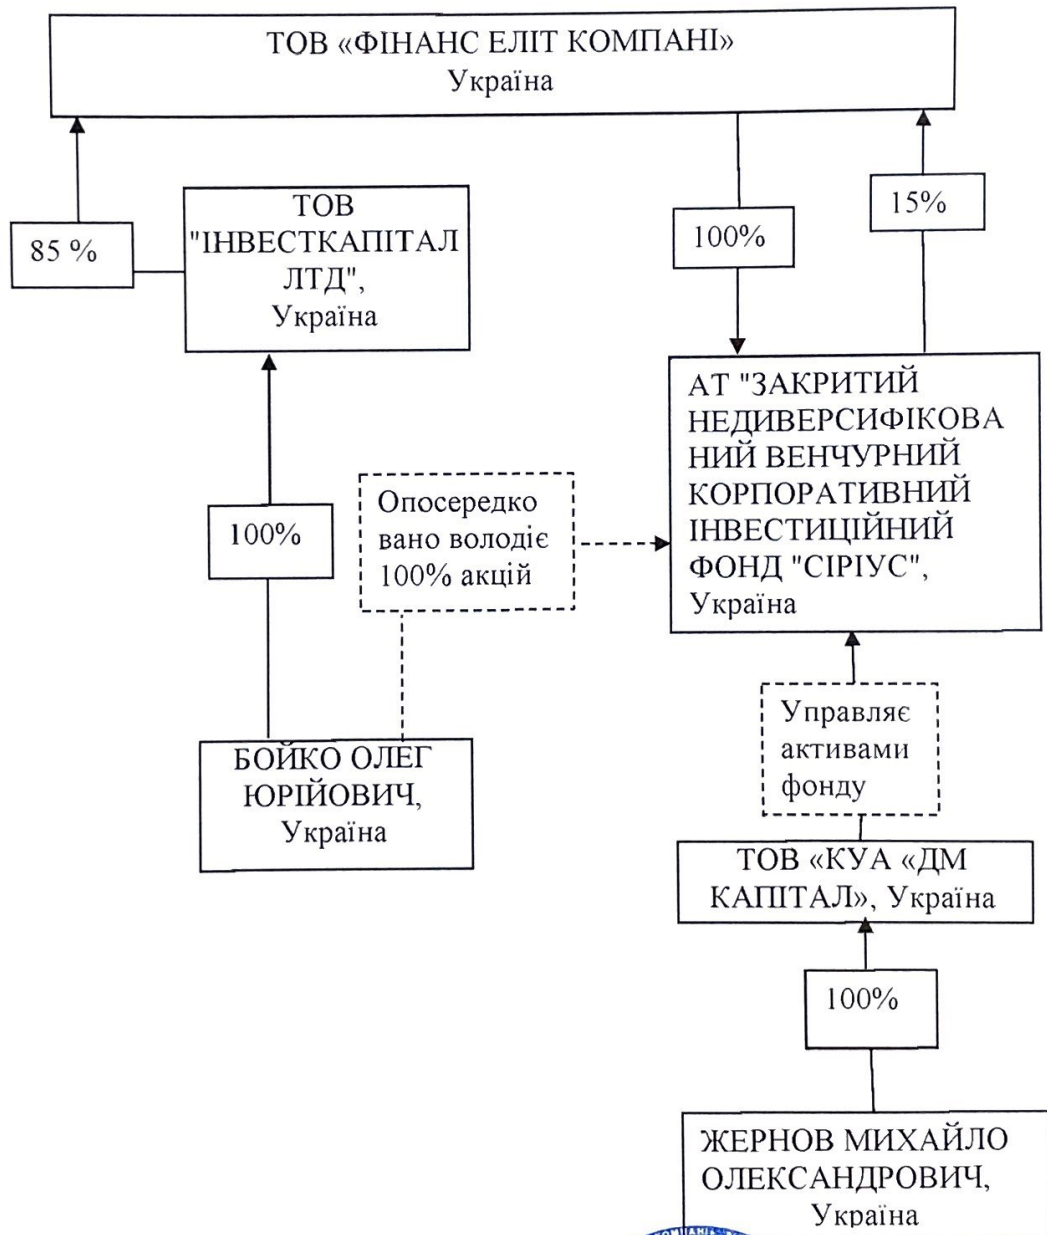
ТОВ «ФІНАНС ЕЛІТ КОМПАНІ»
Україна

85 %

ТОВ "ІНВЕСТКАПІТАЛ ЛТД", Україна

100%

15%

АТ "ЗАКРИТИЙ НЕДИВЕРСИФІКОВАНИЙ ВЕНЧУРНИЙ КОРПОРАТИВНИЙ ІНВЕСТИЦІЙНИЙ ФОНД "СІРІУС", Україна

100%

Опосередковано володіє 100% акцій

БОЙКО ОЛЕГ ЮРІЙОВИЧ, Україна

Управляє активами фонду

ТОВ «КУА «ДМ КАПІТАЛ», Україна

100%

ЖЕРНОВ МИХАЙЛО ОЛЕКСАНДРОВИЧ, Україна